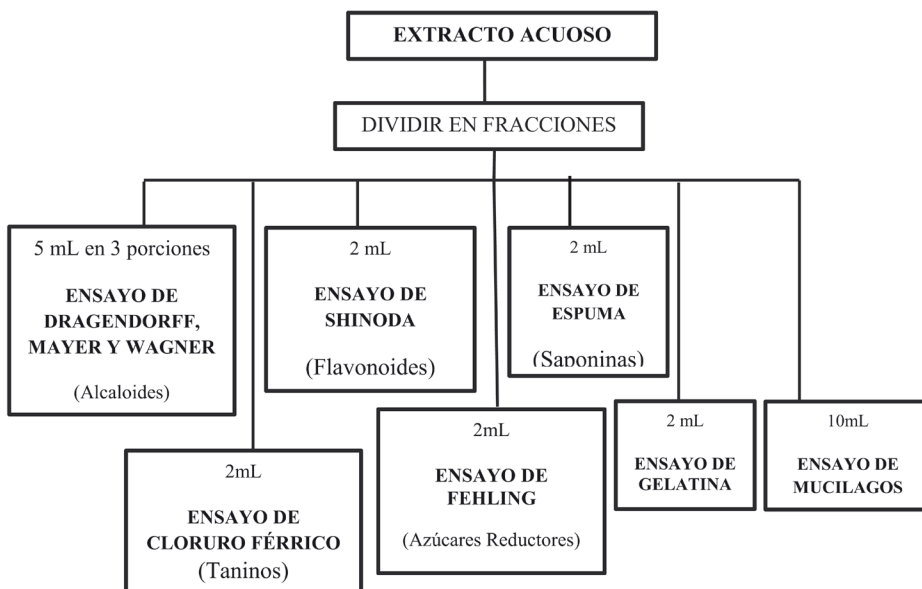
EXTRACTO ACUOSO

DIVIDIR EN FRACCIONES

5 mL en 3 porciones

ENSAYO DE DRAGENDORFF, MAYER Y WAGNER

(Alcaloides)

2 mL

ENSAYO DE SHINODA

(Flavonoides)

2 mL

ENSAYO DE ESPUMA

(Saponinas)

2mL

ENSAYO DE CLORURO FÉRRICO

(Taninos)

2mL

ENSAYO DE FEHLING

(Azúcares Reductores)

2 mL

ENSAYO DE GELATINA

10mL

ENSAYO DE MUCILAGOS